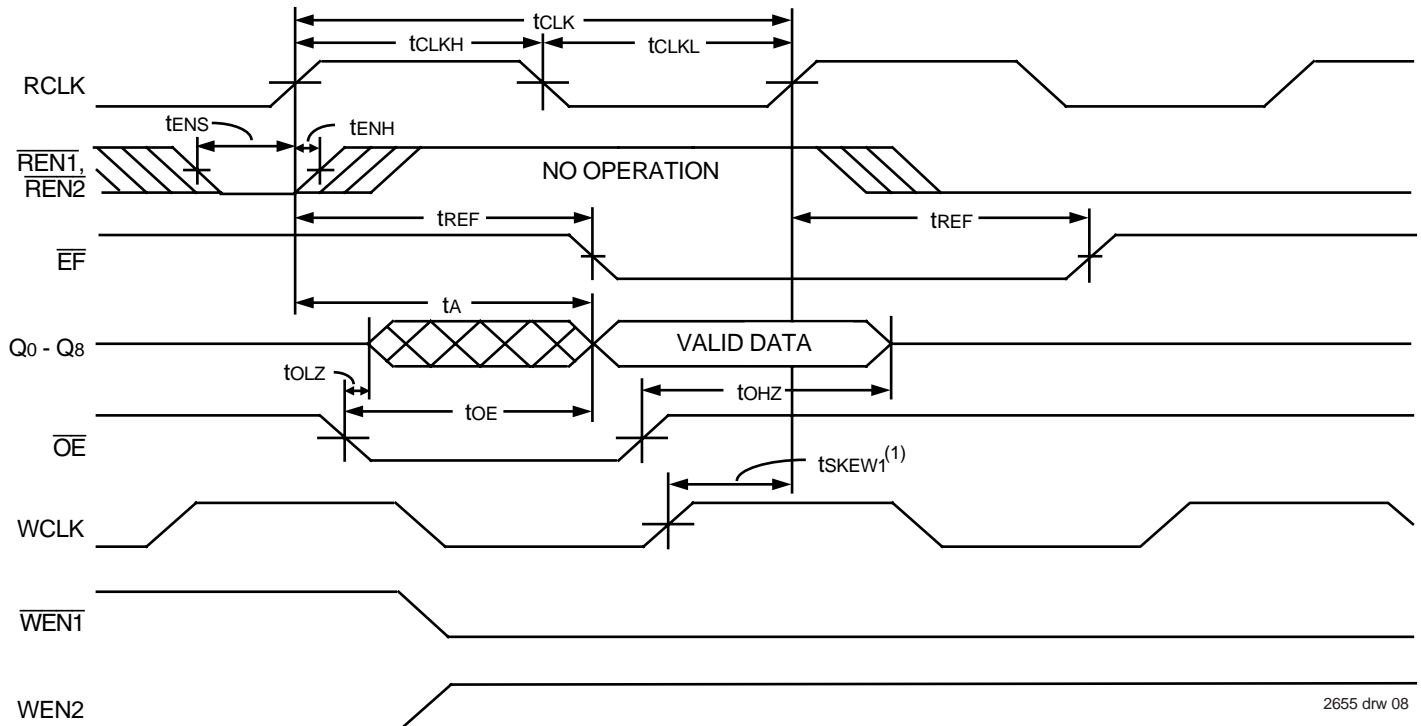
$t_{CLK}$

$t_{CLKH}$

$t_{CLKL}$

RCLK

$t_{ENS}$

$t_{ENH}$

$\overline{REN1}$, $\overline{REN2}$

NO OPERATION

$t_{REF}$

$t_{REF}$

$\overline{EF}$

$t_{A}$

$Q_0$ - $Q_8$

VALID DATA

$t_{OLZ}$

$t_{OHZ}$

$t_{OE}$

$\overline{OE}$

$t_{SKEW1}^{(1)}$

WCLK

$\overline{WEN1}$

WEN2

2655 drw 08